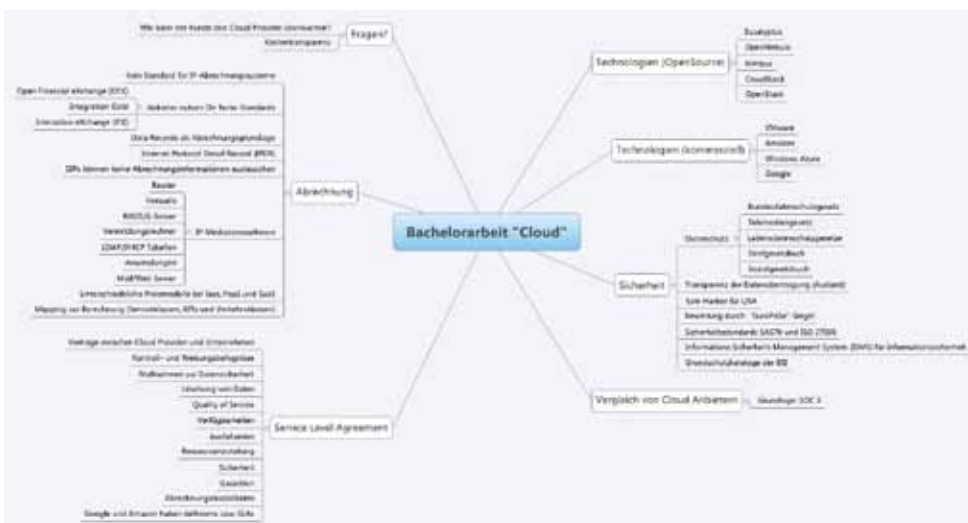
Bachelorarbeit "Cloud"

Fragen?
Wie kann ein Kunde den Cloud Provider überwachen?
Kostentransparenz

Abrechnung
Kein Standard für IP-Abrechnungssysteme
Anbieter nutzen Dir. feste Standards
Open Financial eXchange (OFX)
Integration Gold
Interactive eXchange (IFX)
Data Records als Abrechnungsgrundlage
Internet Protocol Detail Record (IPDR)
ISPs können keine Abrechnungsinformationen austauschen
IP Mediationssoftware
Router
Firewalls
RADIUS-Server
Vermittlungsrechner
LDAP/DHCP Tabellen
Anwendungen
Mail/Web Server
Unterschiedliche Preismodelle bei SaaS, PaaS und IaaS
Mapping zur Bereitstellung (Servicelevels, KPIs und Verkehrsklassen)

Service Level Agreement
Verträge zwischen Cloud Provider und Unternehmen
Kontroll- und Steuerungsbefugnisse
Maßnahmen zur Datensicherheit
Löschung von Daten
Quality of Service
Verfügbarkeiten
Ausfallzeiten
Ressourcenzuteilung
Sicherheit
Garantien
Abrechnungsmodalitäten
Google und Amazon haben definierte SLAs

Technologien (OpenSource)
Eucalyptus
OpenNebula
Nimbus
CloudStack
OpenStack

Technologien (kommerziell)
VMware
Amazon
Windows Azure
Google

Sicherheit
Datenschutz
Bundesdatenschutzgesetz
Telemediengesetz
Landesdatenschutzgesetze
Strafgesetzbuch
Sozialgesetzbuch
Transparenz der Datenübertragung (Ausland)
Safe Harbor für USA
Bewertung durch "EuroPriSe"-Siegel
Sicherheitsstandards SAS70 und ISO 27001
Information Security Management System (ISMS) für Informationssicherheit
Grundschutzkataloge der BSI

Vergleich von Cloud Anbietern
Grundlage: SOC 3